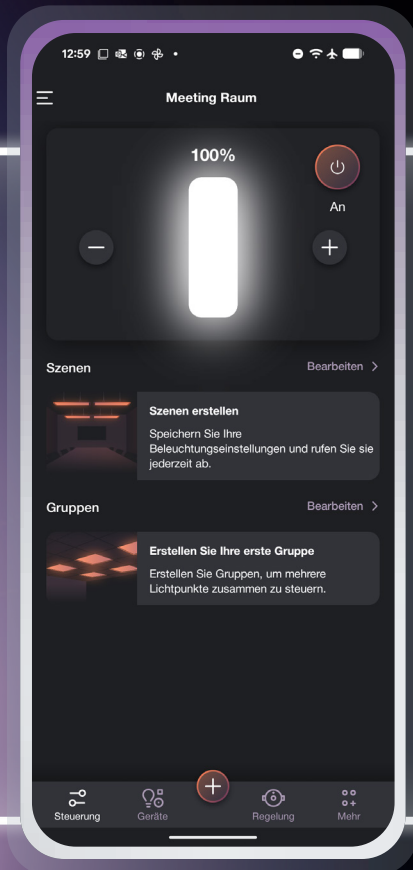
12:59

Meeting Raum

100%

An

Szenen

Bearbeiten >

Szenen erstellen

Speichern Sie Ihre Beleuchtungseinstellungen und rufen Sie sie jederzeit ab.

Gruppen

Bearbeiten >

Erstellen Sie Ihre erste Gruppe

Erstellen Sie Gruppen, um mehrere Lichtpunkte zusammen zu steuern.

Steuerung

Geräte

Regelung

Mehr